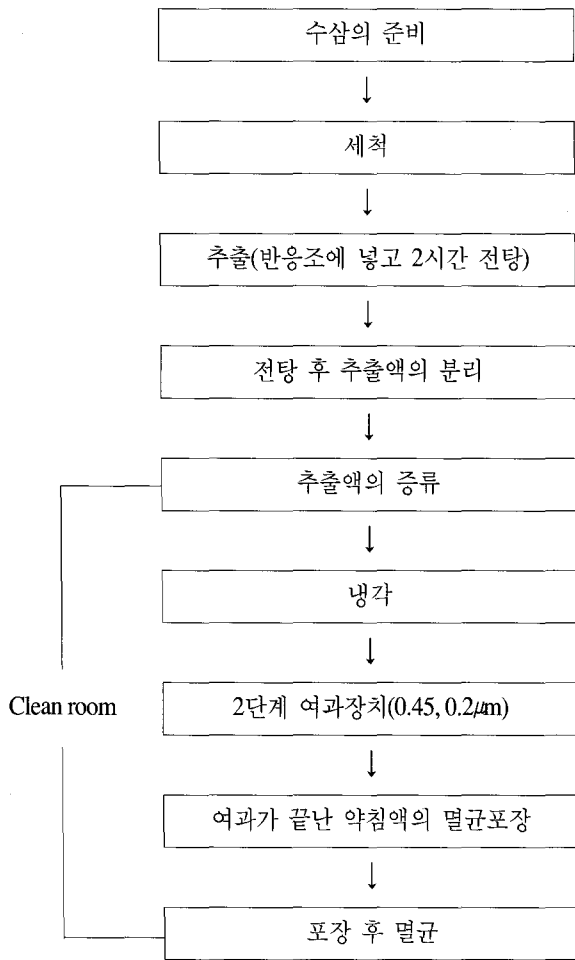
수삼의 준비

↓

세척

↓

추출(반응조에 넣고 2시간 전탕)

↓

전탕 후 추출액의 분리

↓

추출액의 증류

↓

냉각

↓

Clean room

2단계 여과장치(0.45, 0.2$\mu$m)

↓

여과가 끝난 약침액의 멸균포장

↓

포장 후 멸균